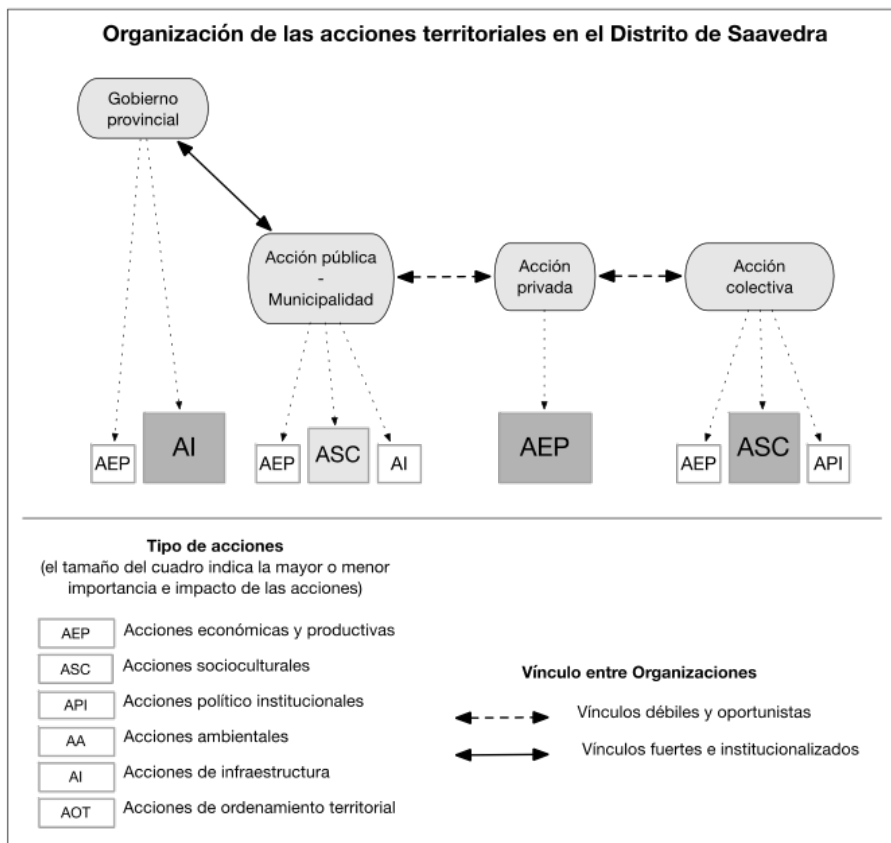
Organización de las acciones territoriales en el Distrito de Saavedra

Gobierno provincial

Acción pública - Municipalidad

Acción privada

Acción colectiva

AEP AI

AEP ASC AI

AEP

AEP ASC API

Tipo de acciones
(el tamaño del cuadro indica la mayor o menor importancia e impacto de las acciones)

| | |
|---|---|
| AEP | Acciones económicas y productivas |
| ASC | Acciones socioculturales |
| API | Acciones político institucionales |
| AA | Acciones ambientales |
| AI | Acciones de infraestructura |
| AOT | Acciones de ordenamiento territorial |

Vínculo entre Organizaciones

Vínculos débiles y oportunistas

Vínculos fuertes e institucionalizados